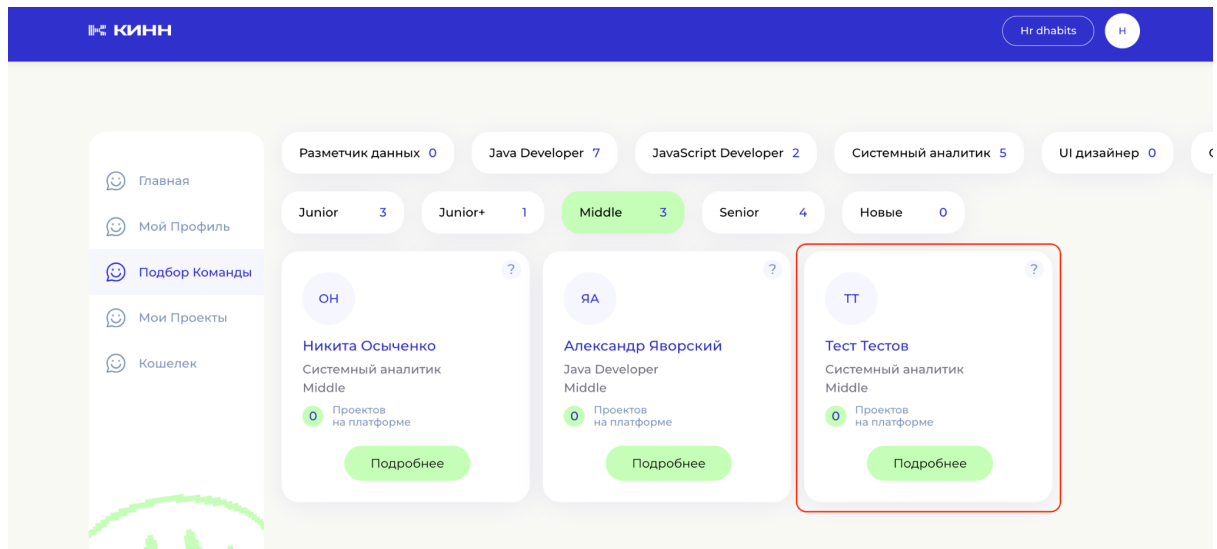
КИНН

Hr dhabits
H

Главная
Мой Профиль
Подбор Команды
Мои Проекты
Кошелек

Разметчик данных 0
Java Developer 7
JavaScript Developer 2
Системный аналитик 5
UI дизайнер 0

Junior 3
Junior+ 1
Middle 3
Senior 4
Новые 0

?
ОН
Никита Осыченко
Системный аналитик
Middle
0 Проектов на платформе
Подробнее

?
ЯА
Александр Яворский
Java Developer
Middle
0 Проектов на платформе
Подробнее

?
ТТ
Тест Тестов
Системный аналитик
Middle
0 Проектов на платформе
Подробнее